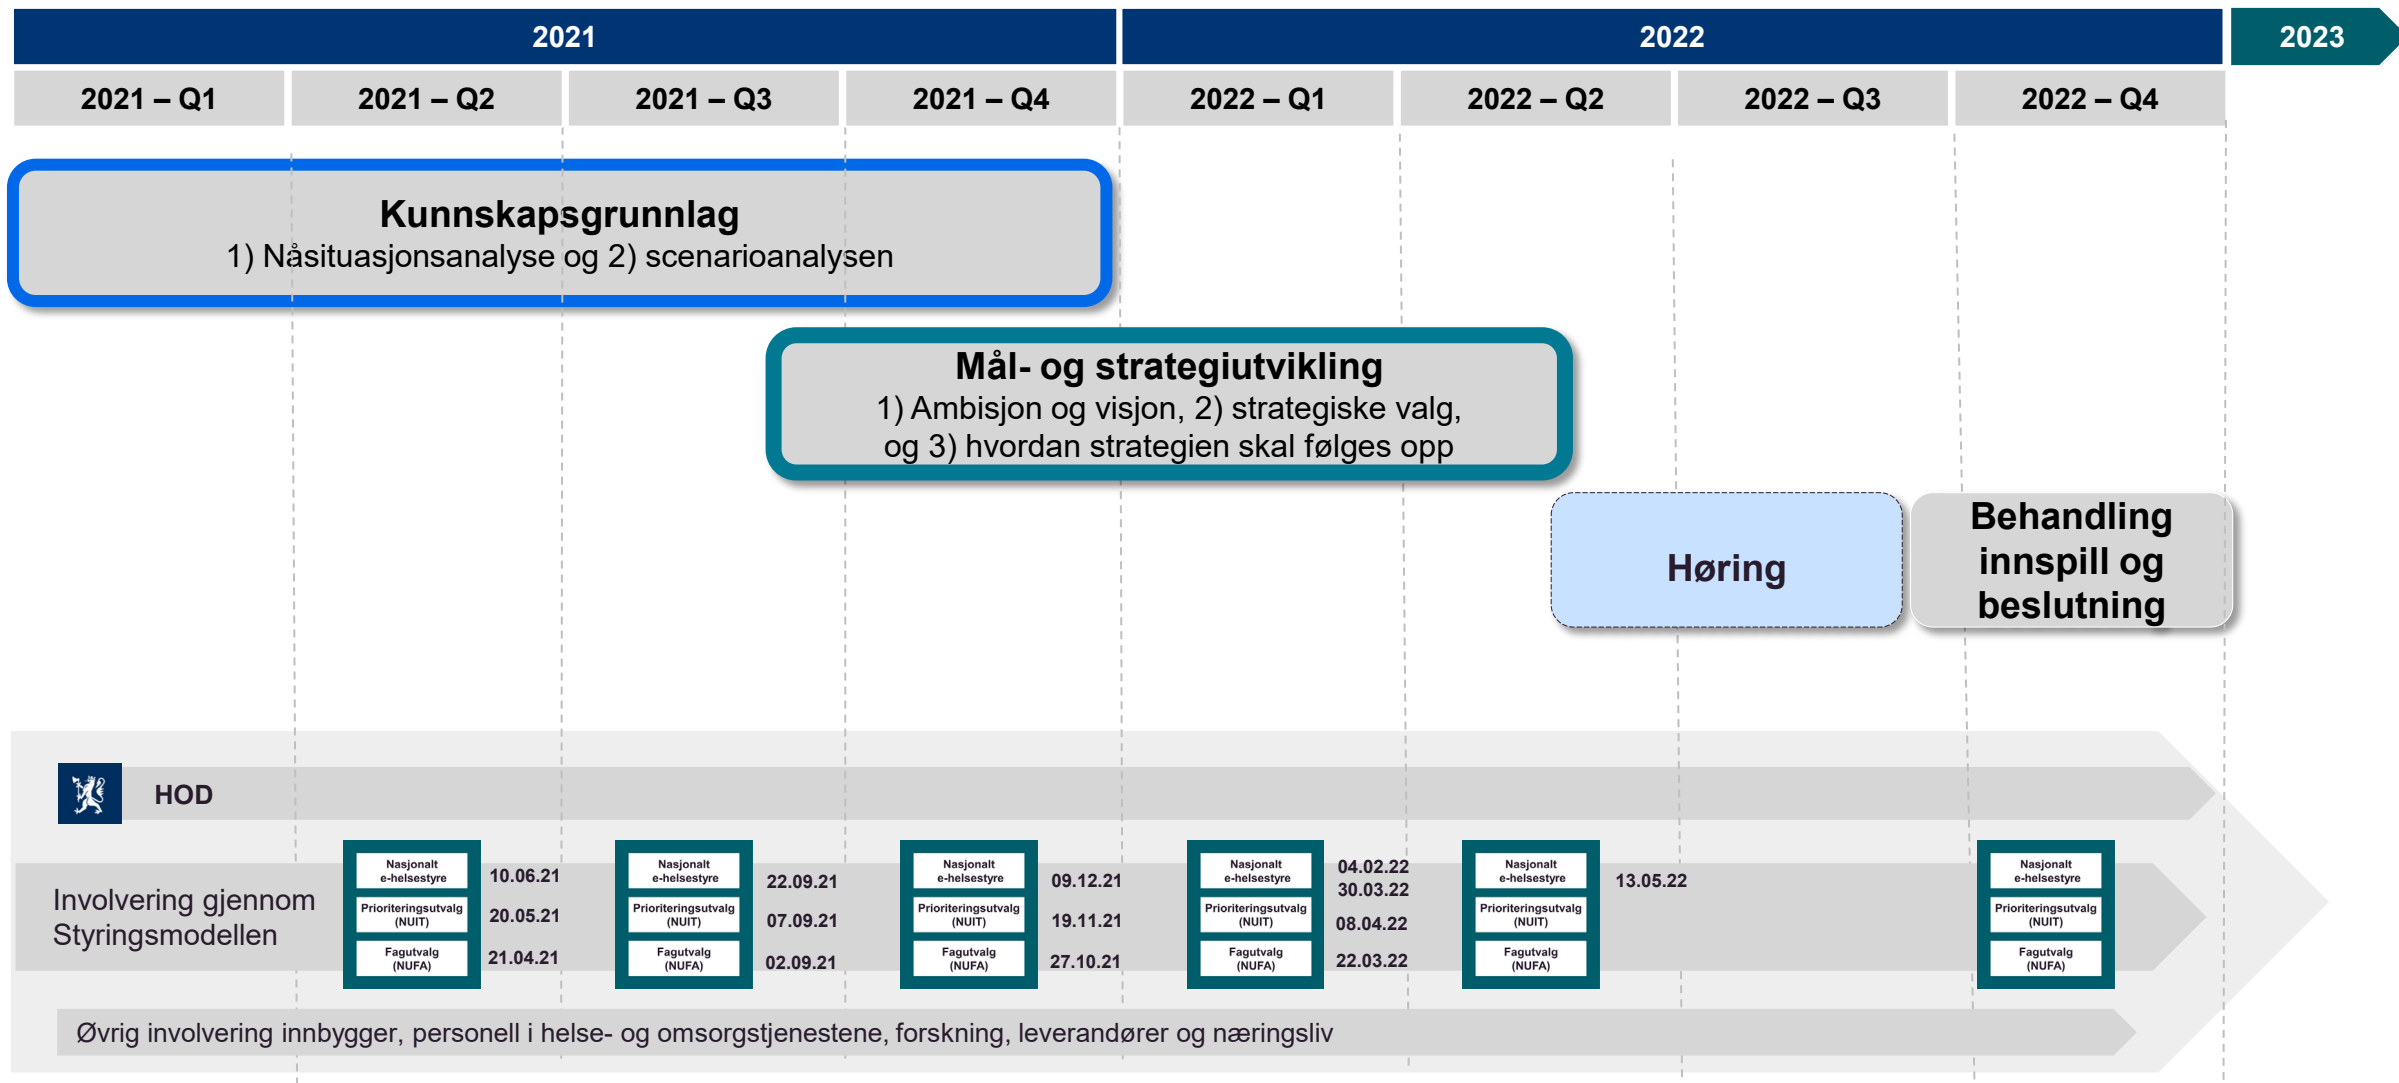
2021

2022

2023

2021 – Q1

2021 – Q2

2021 – Q3

2021 – Q4

2022 – Q1

2022 – Q2

2022 – Q3

2022 – Q4

Kunnskapsgrunnlag
1) Nåsituasjonsanalyse og 2) scenarioanalysen

Mål- og strategiutvikling
1) Ambisjon og visjon, 2) strategiske valg, og 3) hvordan strategien skal følges opp

Høring

Behandling innspill og beslutning

HOD

Involvering gjennom Styringsmodellen

Nasjonalt e-helsestyre
Prioriteringsutvalg (NUIT)
Fagutvalg (NUFA)

10.06.21
20.05.21
21.04.21

Nasjonalt e-helsestyre
Prioriteringsutvalg (NUIT)
Fagutvalg (NUFA)

22.09.21
07.09.21
02.09.21

Nasjonalt e-helsestyre
Prioriteringsutvalg (NUIT)
Fagutvalg (NUFA)

09.12.21
19.11.21
27.10.21

Nasjonalt e-helsestyre
Prioriteringsutvalg (NUIT)
Fagutvalg (NUFA)

04.02.22
30.03.22
08.04.22
22.03.22

Nasjonalt e-helsestyre
Prioriteringsutvalg (NUIT)
Fagutvalg (NUFA)

13.05.22

Nasjonalt e-helsestyre
Prioriteringsutvalg (NUIT)
Fagutvalg (NUFA)

Øvrig involvering innbygger, personell i helse- og omsorgstjenestene, forskning, leverandører og næringsliv